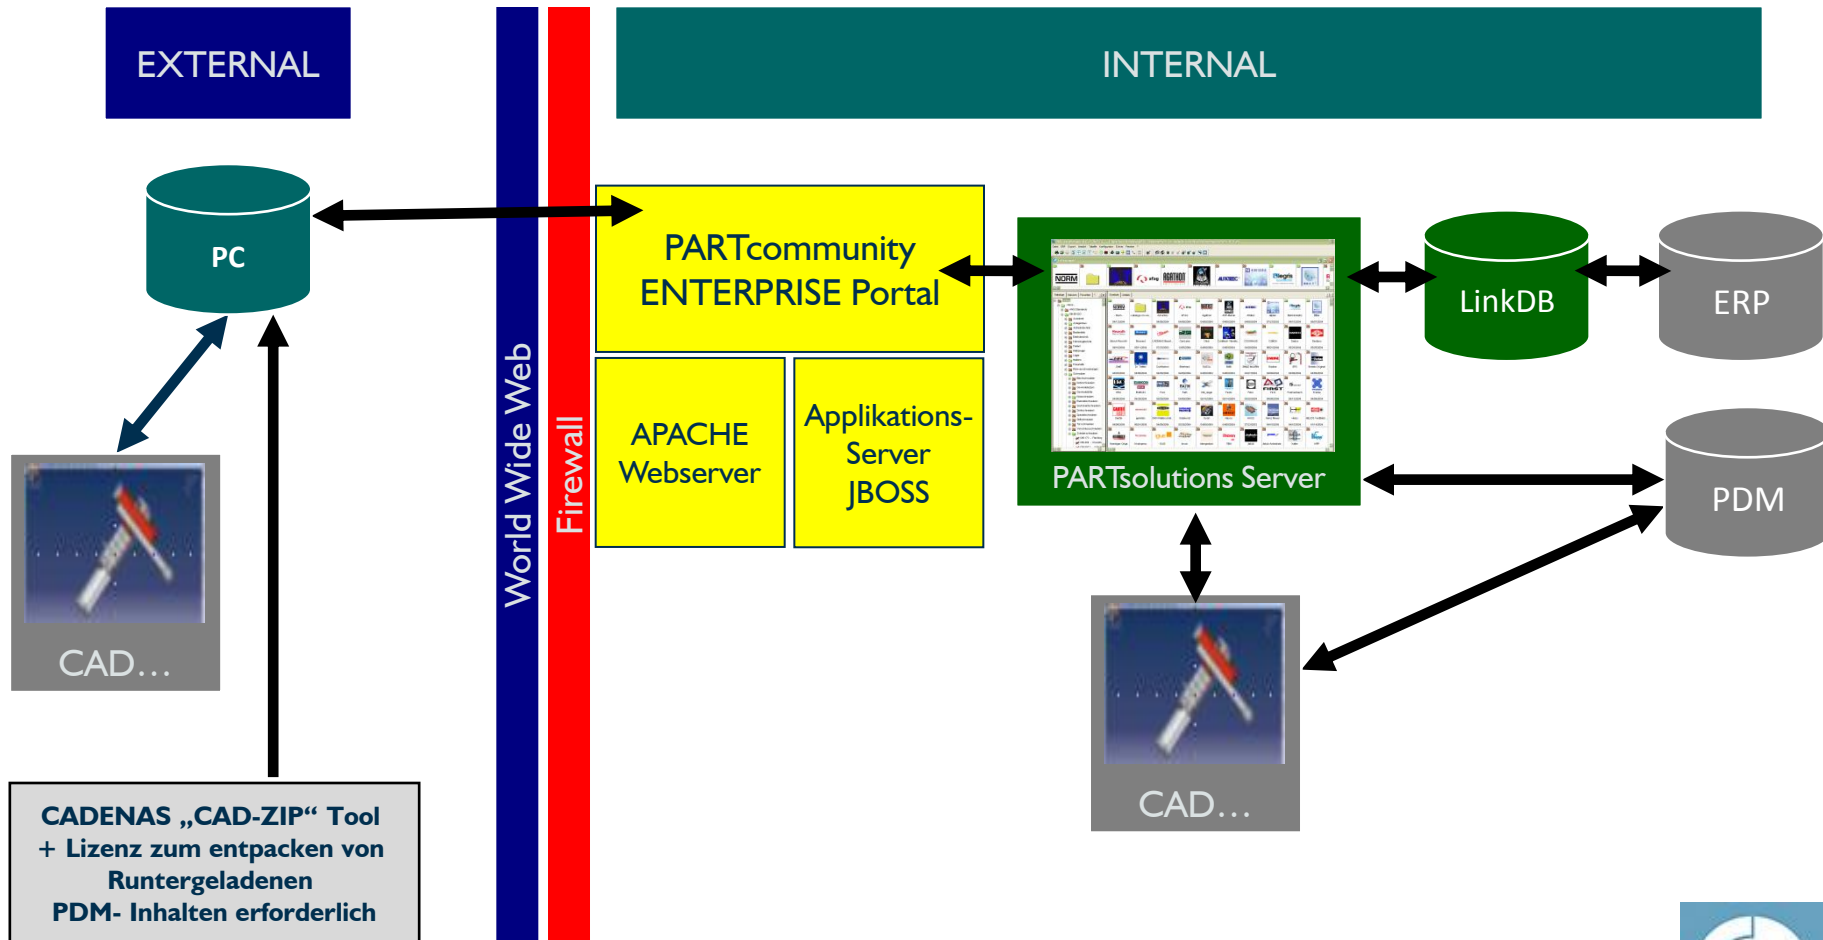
EXTERNAL

INTERNAL

PC

World Wide Web

Firewall

PARTcommunity ENTERPRISE Portal

APACHE Webserver

Applikations-Server JBOSS

PARTsolutions Server

LinkDB

ERP

PDM

CAD…

CAD…

CADENAS „CAD-ZIP“ Tool + Lizenz zum entpacken von Runtergeladenen PDM- Inhalten erforderlich